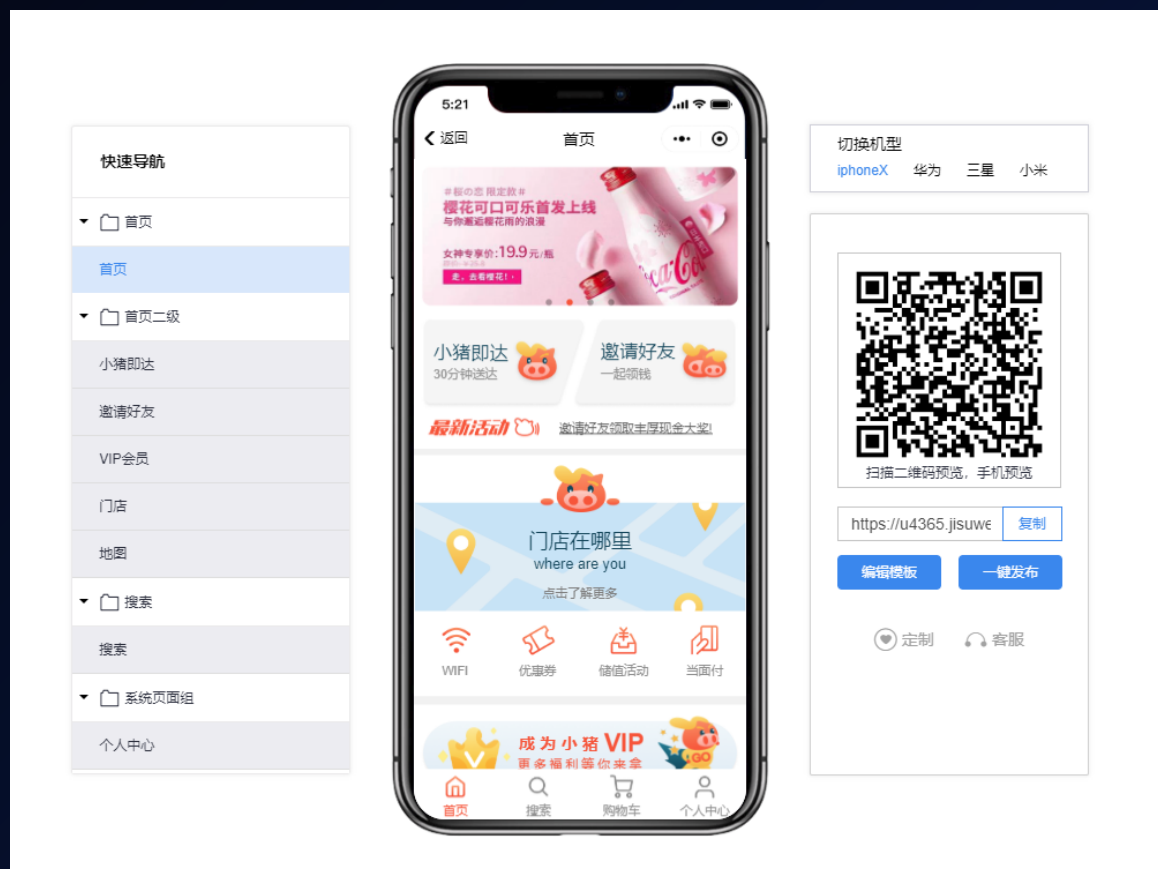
快速导航

首页

首页

首页二级

小猪即达

邀请好友

VIP会员

门店

地图

搜索

搜索

系统页面组

个人中心

5:21

返回

首页

#樱の恋 限定款#

樱花可口可乐首发上线

与你邂逅樱花雨的浪漫

女神专享价:19.9元/瓶

走，去看樱花！

小猪即达

30分钟送达

邀请好友

一起领钱

最新活动

邀请好友领取丰厚现金大奖!

门店在哪里

where are you

点击了解更多

WIFI

优惠券

储值活动

当面付

成为小猪 VIP

更多福利等你来拿

GO

首页

搜索

购物车

个人中心

切换机型

iphoneX 华为 三星 小米

扫描二维码预览，手机预览

https://u4365.jisuwe

复制

编辑模板

一键发布

定制

客服